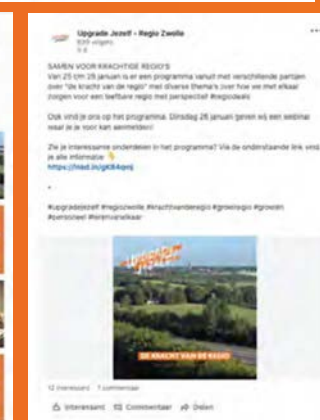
Upgrade Jezelf - Regio Zwolle
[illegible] volgers
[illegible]

SAMEN VOOR KRACHTIGE REGIO'S
Van 25 t/m 28 januari is er een programma vanuit met verschillende partijen over "de kracht van de regio" met diverse thema's over hoe we met elkaar zorgen voor een leefbare regio met perspectief #regiodeals

Ook vind je ons op het programma. Dinsdag 26 januari geven wij een webinar waar je je voor kan aanmelden!

Zie je interessante onderdelen in het programma? Via de onderstaande link vind je alle informatie 👇
https://lnkd.in/gK84qsj

#upgradejezelf #regiozwolle #krachtvanderegio #groeiregio #groeien #samenwerken

DE KRACHT VAN DE REGIO

12 reacties · 1 commentaar

Interessant   Commentaar   Delen